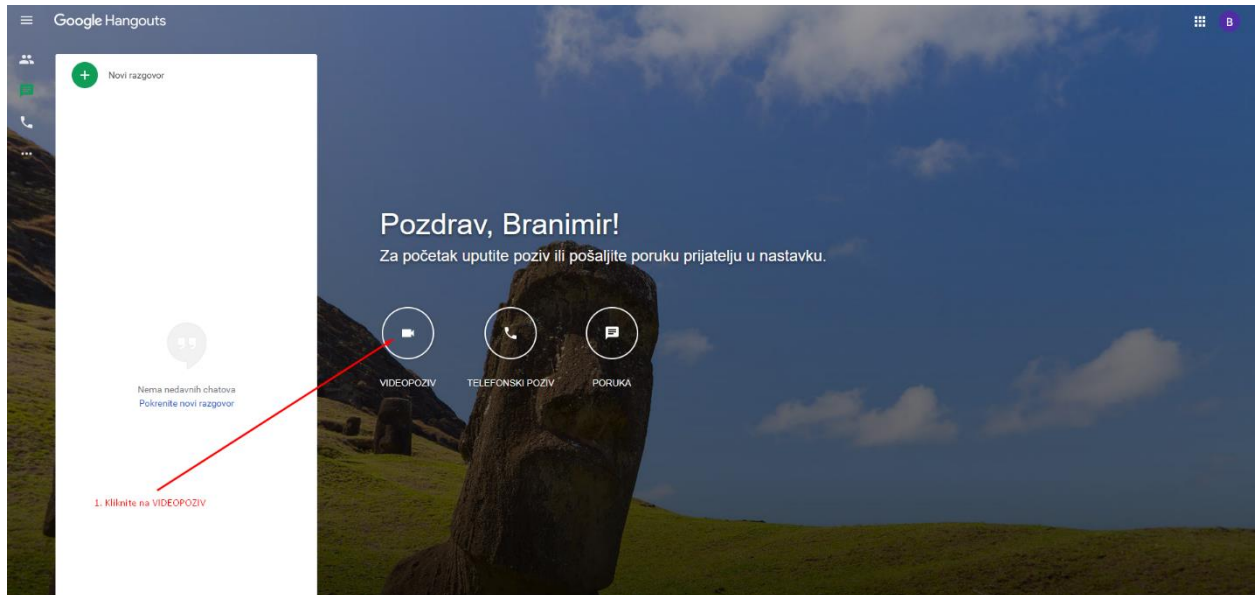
Google Hangouts

B

Novi razgovor

Nema nedavnih chatova
Pokrenite novi razgovor

1. Kliknite na VIDEOPOZIV

Pozdrav, Branimir!
Za početak uputite poziv ili pošaljite poruku prijatelju u nastavku.

VIDEOPOZIV
TELEFONSKI POZIV
PORUKA